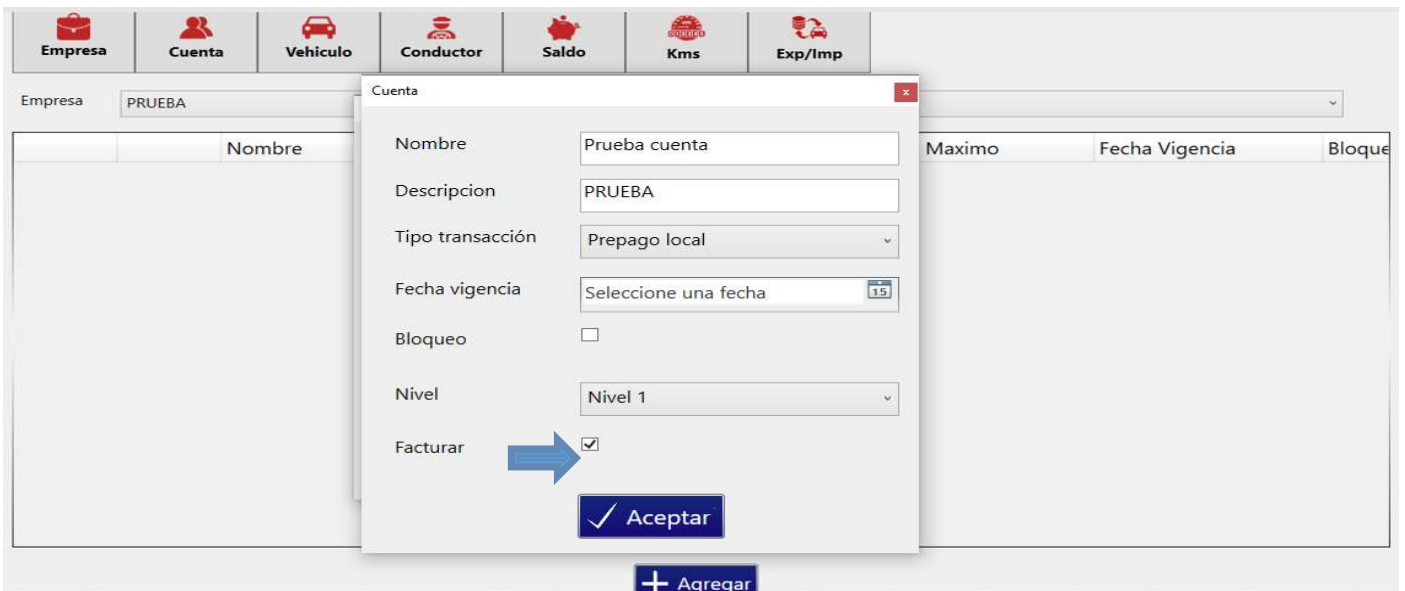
Empresa Cuenta Vehiculo Conductor Saldo Kms Exp/Imp

Empresa PRUEBA

Nombre

Maximo Fecha Vigencia Bloque

Cuenta

Nombre Prueba cuenta

Descripcion PRUEBA

Tipo transacción Prepago local

Fecha vigencia Seleccione una fecha 15

Bloqueo

Nivel Nivel 1

Facturar

Aceptar

Agregar